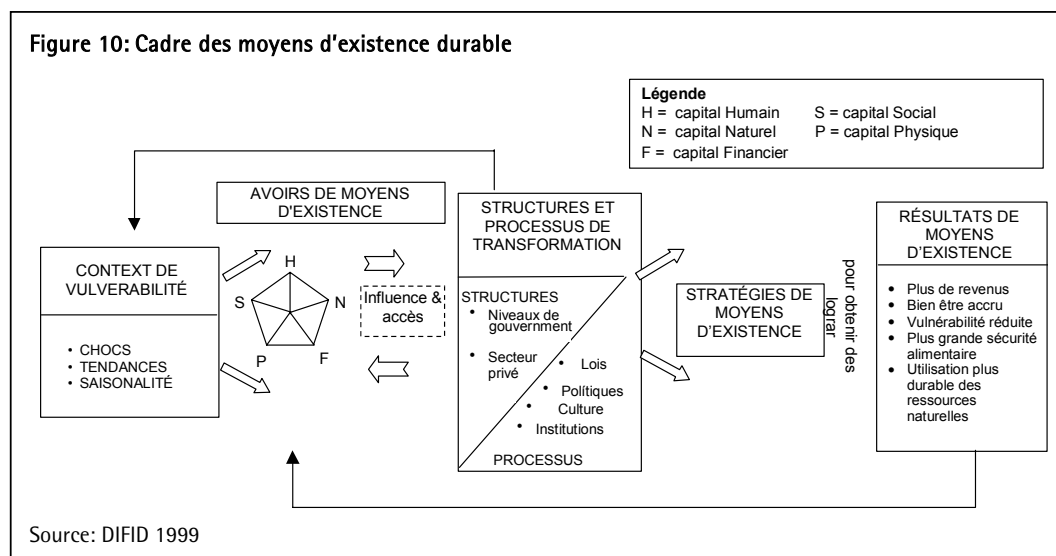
Figure 10: Cadre des moyens d'existence durable

Légende
H = capital Humain
S = capital Social
N = capital Naturel
P = capital Physique
F = capital Financier

AVOIRS DE MOYENS D'EXISTENCE

CONTEXT DE VULVERABILITÉ

• CHOCS
• TENDANCES
• SAISONALITÉ

H
S
N
P
F

Influence & accès

STRUCTURES ET PROCESSUS DE TRANSFORMATION

STRUCTURES
• Niveaux de gouvernment
• Secteur privé
• Lois
• Polítiques
• Culture
• Institutions
PROCESSUS

STRATÉGIES DE MOYENS D'EXISTENCE

pour obtenir des lograr

RÉSULTATS DE MOYENS D'EXISTENCE

• Plus de revenus
• Bien être accru
• Vulnérabilité réduite
• Plus grande sécurité alimentaire
• Utilisation plus durable des ressources naturelles

Source: DIFID 1999